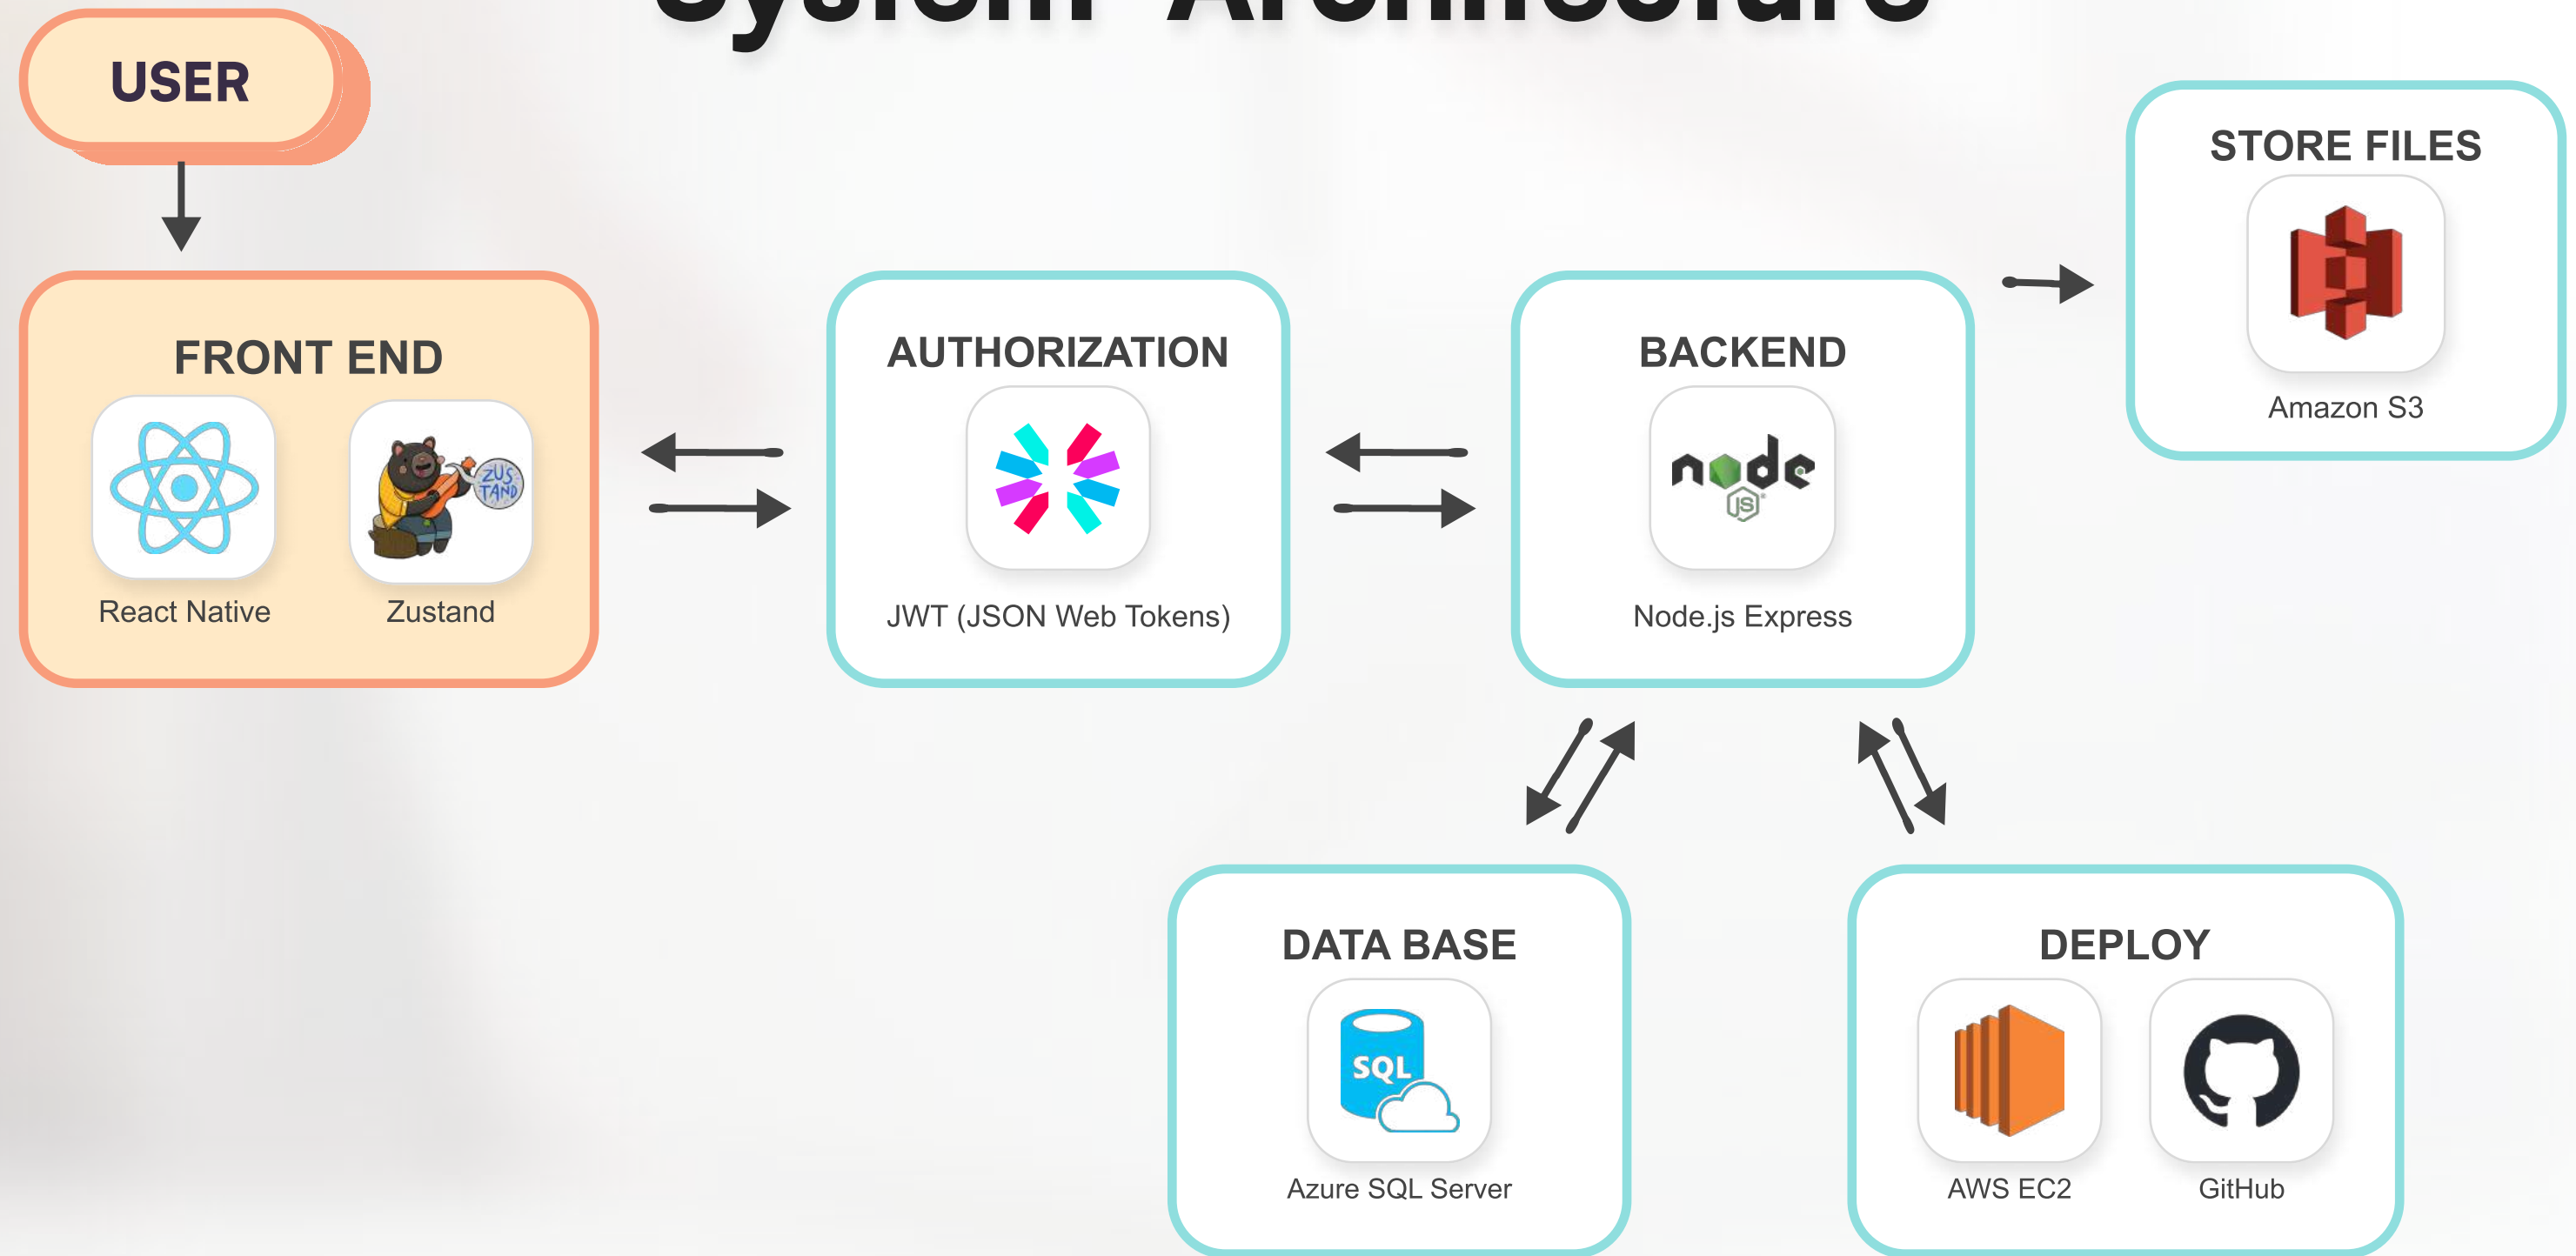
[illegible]

USER

FRONT END

React Native

ZUS TAND

Zustand

AUTHORIZATION

JWT (JSON Web Tokens)

BACKEND

node JS

Node.js Express

STORE FILES

Amazon S3

DATA BASE

SQL

Azure SQL Server

DEPLOY

AWS EC2

GitHub